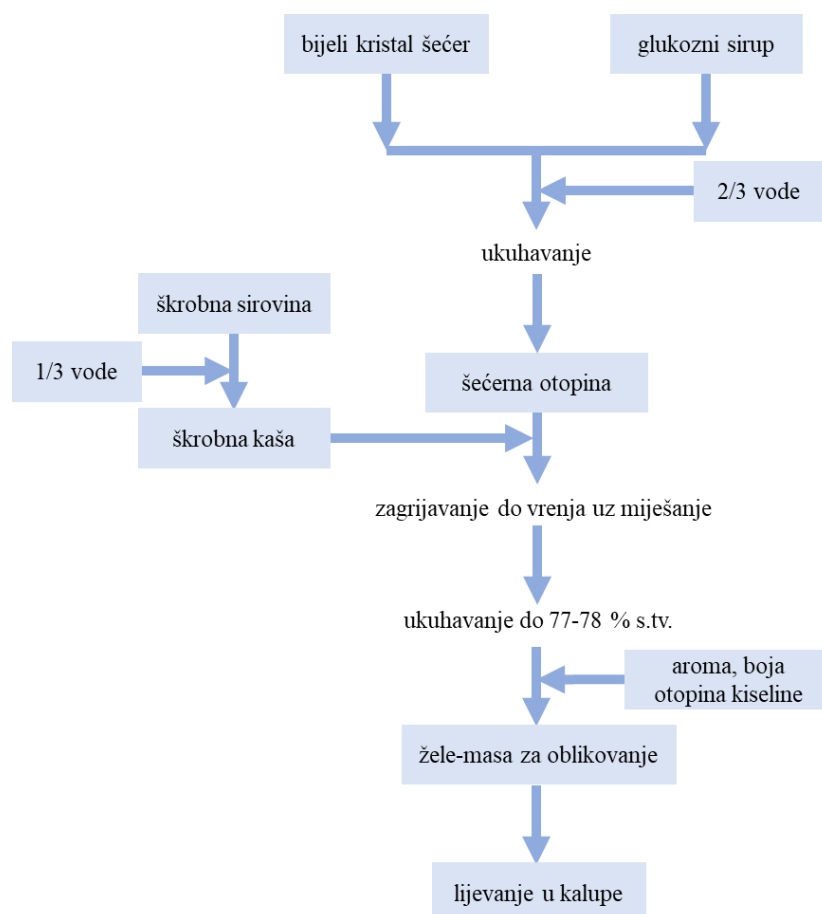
bijeli kristal šećer

glukozni sirup

2/3 vode

ukuhavanje

škrobna sirovina

1/3 vode

šećerna otopina

škrobna kaša

zagrijavanje do vrenja uz miješanje

ukuhavanje do 77-78 % s.tv.

aroma, boja
otopina kiseline

žele-masa za oblikovanje

lijevanje u kalupe